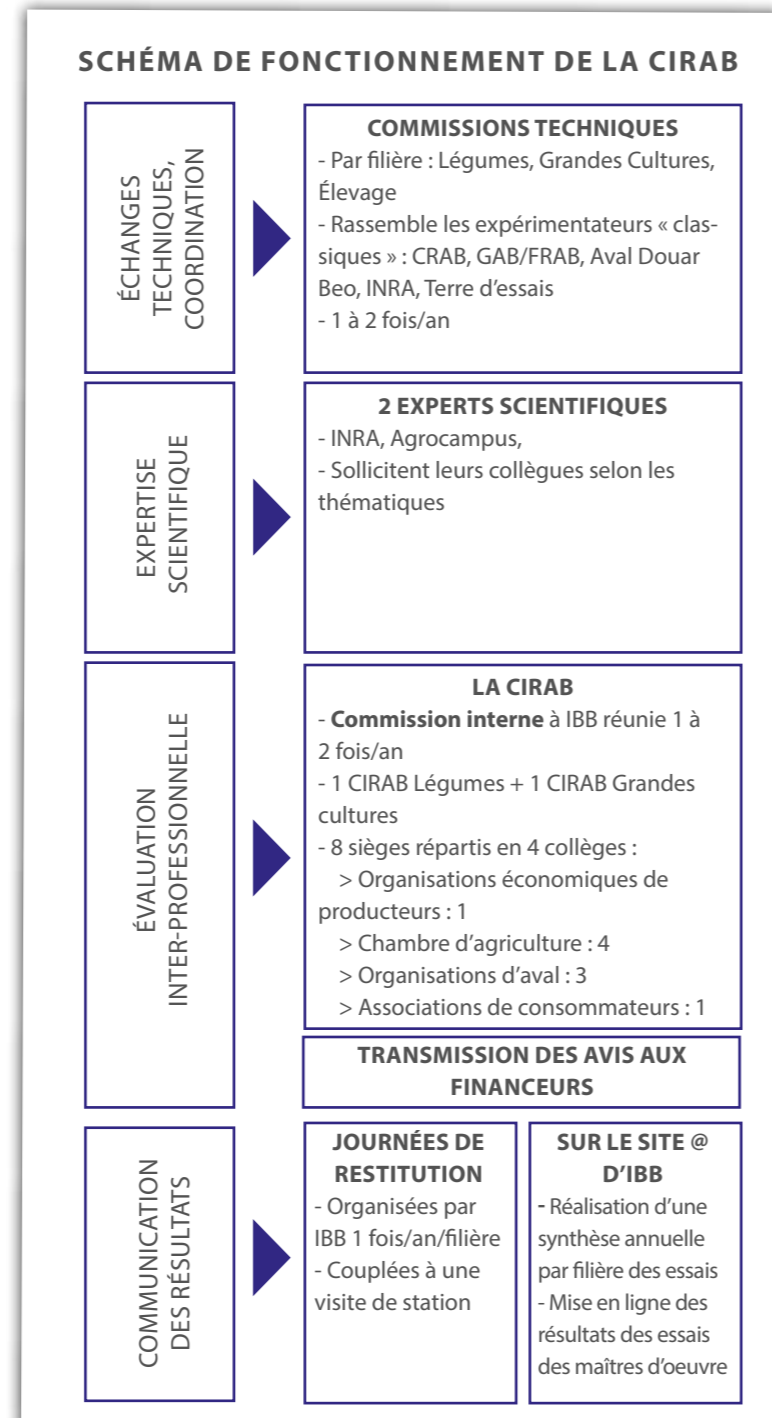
SCHÉMA DE FONCTIONNEMENT DE LA CIRAB

ÉCHANGES TECHNIQUES, COORDINATION

COMMISSIONS TECHNIQUES
- Par filière : Légumes, Grandes Cultures, Élevage
- Rassemble les expérimentateurs « classiques » : CRAB, GAB/FRAB, Aval Douar Beo, INRA, Terre d'essais
- 1 à 2 fois/an

EXPERTISE SCIENTIFIQUE

2 EXPERTS SCIENTIFIQUES
- INRA, Agrocampus,
- Sollicitent leurs collègues selon les thématiques

ÉVALUATION INTER-PROFESSIONNELLE

LA CIRAB
- **Commission interne** à IBB réunie 1 à 2 fois/an
- 1 CIRAB Légumes + 1 CIRAB Grandes cultures
- 8 sièges répartis en 4 collèges :
> Organisations économiques de producteurs : 1
> Chambre d'agriculture : 4
> Organisations d'aval : 3
> Associations de consommateurs : 1

TRANSMISSION DES AVIS AUX FINANCEURS

COMMUNICATION DES RÉSULTATS

JOURNÉES DE RESTITUTION
- Organisées par IBB 1 fois/an/filière
- Couplées à une visite de station

SUR LE SITE @ D'IBB
- Réalisation d'une synthèse annuelle par filière des essais
- Mise en ligne des résultats des essais des maîtres d'oeuvre